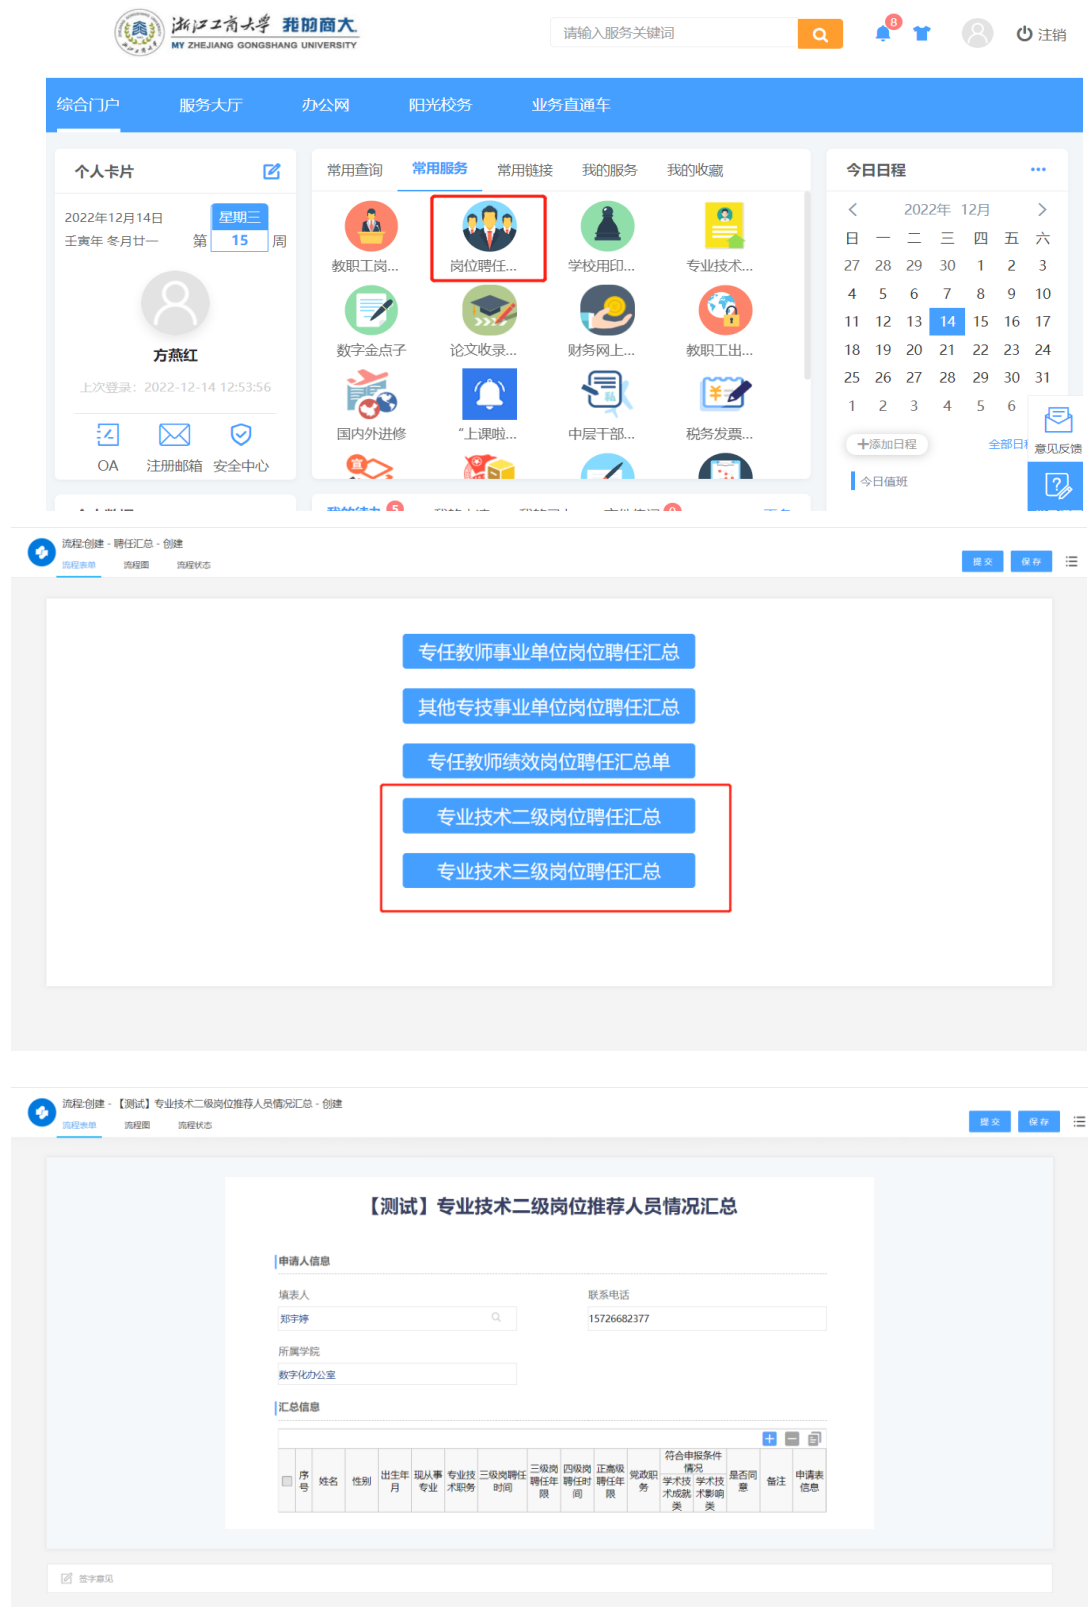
浙江工商大学 我的商大
MY ZHEJIANG GONGSHANG UNIVERSITY

请输入服务关键词

8

注销

综合门户 服务大厅 办公网 阳光校务 业务直通车

个人卡片

2022年12月14日 星期三
壬寅年 冬月廿一 第 15 周

方燕红

上次登录：2022-12-14 12:53:56

OA 注册邮箱 安全中心

常用查询 常用服务 常用链接 我的服务 我的收藏

教职工岗... 岗位聘任... 学校用印... 专业技术...
数字金点子 论文收录... 财务网上... 教职工出...
国内外进修 "上课啦... 中层干部... 税务发票...

今日日程

2022年 12月

| 日 | 一 | 二 | 三 | 四 | 五 | 六 |
|---|---|---|---|---|---|---|
| 27 | 28 | 29 | 30 | 1 | 2 | 3 |
| 4 | 5 | 6 | 7 | 8 | 9 | 10 |
| 11 | 12 | 13 | 14 | 15 | 16 | 17 |
| 18 | 19 | 20 | 21 | 22 | 23 | 24 |
| 25 | 26 | 27 | 28 | 29 | 30 | 31 |
| 1 | 2 | 3 | 4 | 5 | 6 | |

+添加日程 全部日程

今日值班

意见反馈

流程创建 - 聘任汇总 - 创建
流程表单 流程图 流程状态
提交 保存

专任教师事业单位岗位聘任汇总
其他专技事业单位岗位聘任汇总
专任教师绩效岗位聘任汇总单
专业技术二级岗位聘任汇总
专业技术三级岗位聘任汇总

流程创建 - 【测试】专业技术二级岗位推荐人员情况汇总 - 创建
流程表单 流程图 流程状态
提交 保存

【测试】专业技术二级岗位推荐人员情况汇总

申请人信息

填表人
郑宇婷

联系电话
15726682377

所属学院
数字化办公室

汇总信息

| | 序号 | 姓名 | 性别 | 出生年月 | 现从事专业 | 专业技术职务 | 三级岗聘任时间 | 三级岗聘任年限 | 四级岗聘任时间 | 正高级聘任年限 | 党政职务 | 符合申报条件情况 学术技术成就类 | 学术技术影响类 | 是否同意 | 备注 | 申请表信息 |
|---|---|---|---|---|---|---|---|---|---|---|---|---|---|---|---|---|

签字意见